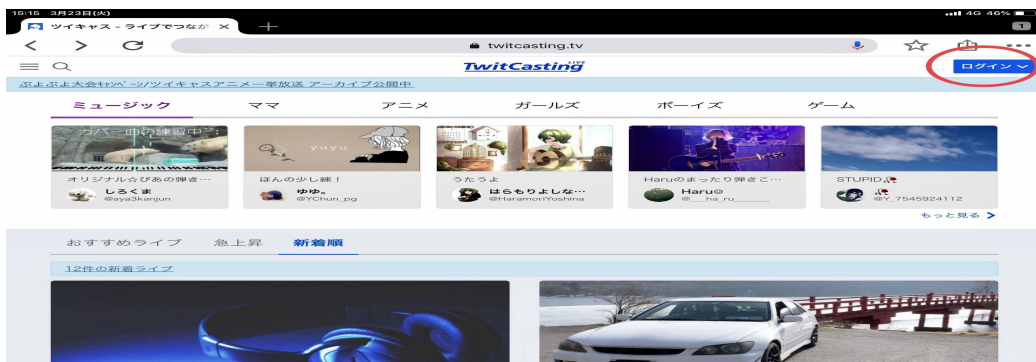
15:15 3月23日(火)

4G 46%

ツイキャス - ライブでつなが ×

+

1

twitcasting.tv

TwitCasting LIVE

ログイン

ぷよぷよ大会キャペーン/ツイキャスアニメ一挙放送 アーカイブ公開中

ミュージック

ママ

アニメ

ガールズ

ボーイズ

ゲーム

カバー曲の練習中

オリジナル♫ぴあの弾き…

しろくま

@aya3kanjun

yuyu

ほんの少し練！

ゆゆ。

@YChun_pg

うたうよ

はらもりよしな…

@HaramoriYoshina

Haruのまったり弾き語…

Haru☺

@___ha_ru_______

STUPID

@Y_7545924112

もっと見る >

おすすめライブ

急上昇

新着順

12件の新着ライブ